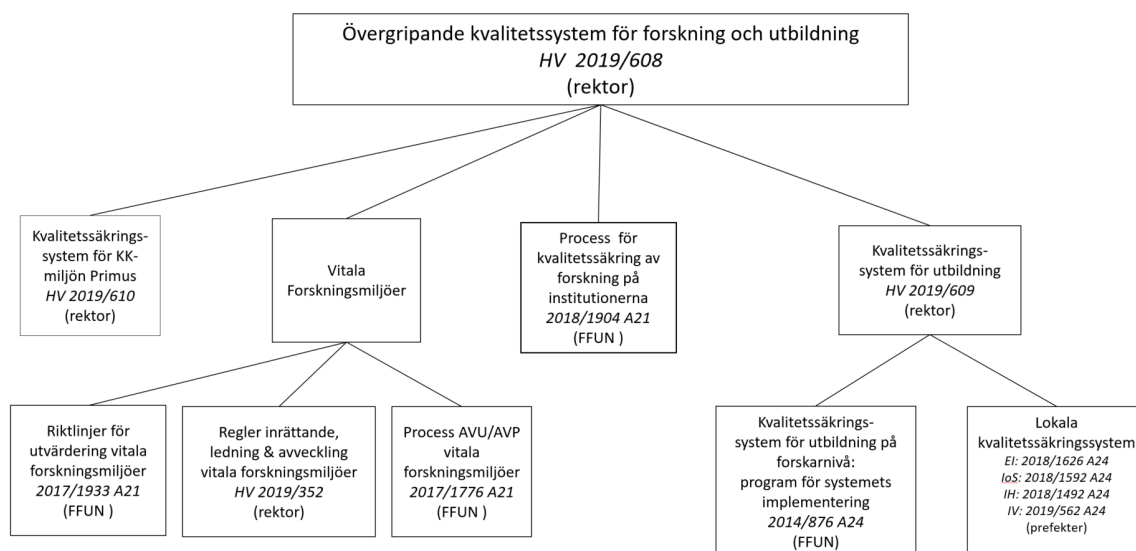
Övergripande kvalitetssystem för forskning och utbildning
*HV 2019/608*
(rektor)

Kvalitetssäkringssystem för KK-miljön Primus
*HV 2019/610*
(rektor)

Vitala Forskningsmiljöer

Process för kvalitetssäkring av forskning på institutionerna
*2018/1904 A21*
(FFUN )

Kvalitetssäkringssystem för utbildning
*HV 2019/609*
(rektor)

Riktlinjer för utvärdering vitala forskningsmiljöer
*2017/1933 A21*
(FFUN )

Regler inrättande, ledning & avveckling vitala forskningsmiljöer
*HV 2019/352*
(rektor)

Process AVU/AVP vitala forskningsmiljöer
*2017/1776 A21*
(FFUN )

Kvalitetssäkringssystem för utbildning på forskarnivå: program för systemets implementering
*2014/876 A24*
(FFUN)

Lokala kvalitetssäkringssystem
*EI: 2018/1626 A24*
*IoS: 2018/1592 A24*
*IH: 2018/1492 A24*
*IV: 2019/562 A24*
(prefekter)